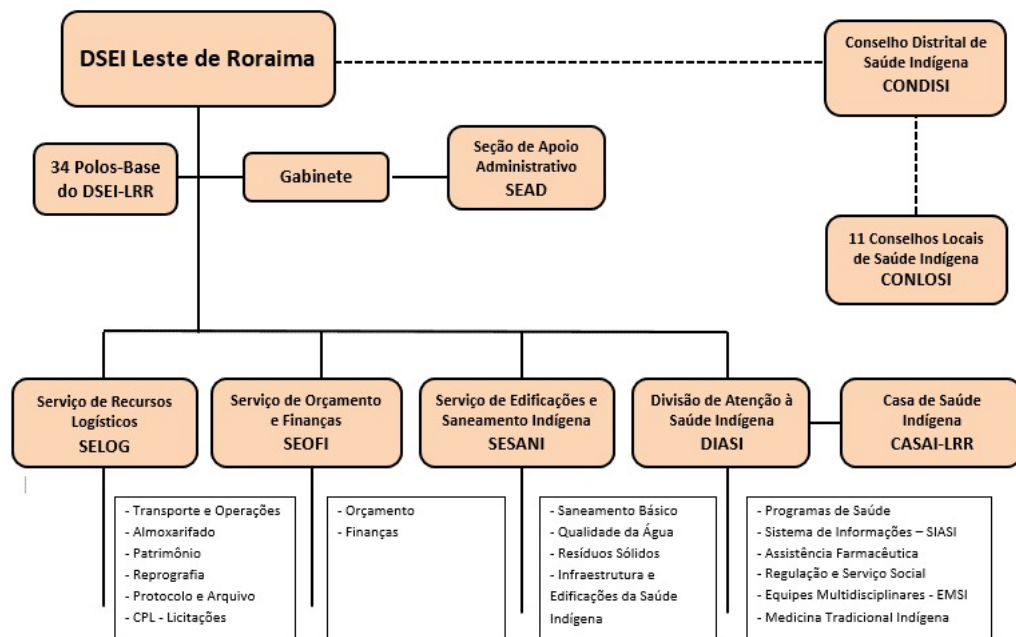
DSEI Leste de Roraima

Conselho Distrital de Saúde Indígena
CONDISI

34 Polos-Base do DSEI-LRR

Gabinete

Seção de Apoio Administrativo
SEAD

11 Conselhos Locais de Saúde Indígena
CONLOSI

Serviço de Recursos Logísticos
SELOG

Serviço de Orçamento e Finanças
SEOFI

Serviço de Edificações e Saneamento Indígena
SESANI

Divisão de Atenção à Saúde Indígena
DIASI

Casa de Saúde Indígena
CASAI-LRR

- Transporte e Operações
- Almoxarifado
- Patrimônio
- Reprografia
- Protocolo e Arquivo
- CPL - Licitações

- Orçamento
- Finanças

- Saneamento Básico
- Qualidade da Água
- Resíduos Sólidos
- Infraestrutura e Edificações da Saúde Indígena

- Programas de Saúde
- Sistema de Informações – SIASI
- Assistência Farmacêutica
- Regulação e Serviço Social
- Equipes Multidisciplinares - EMSI
- Medicina Tradicional Indígena